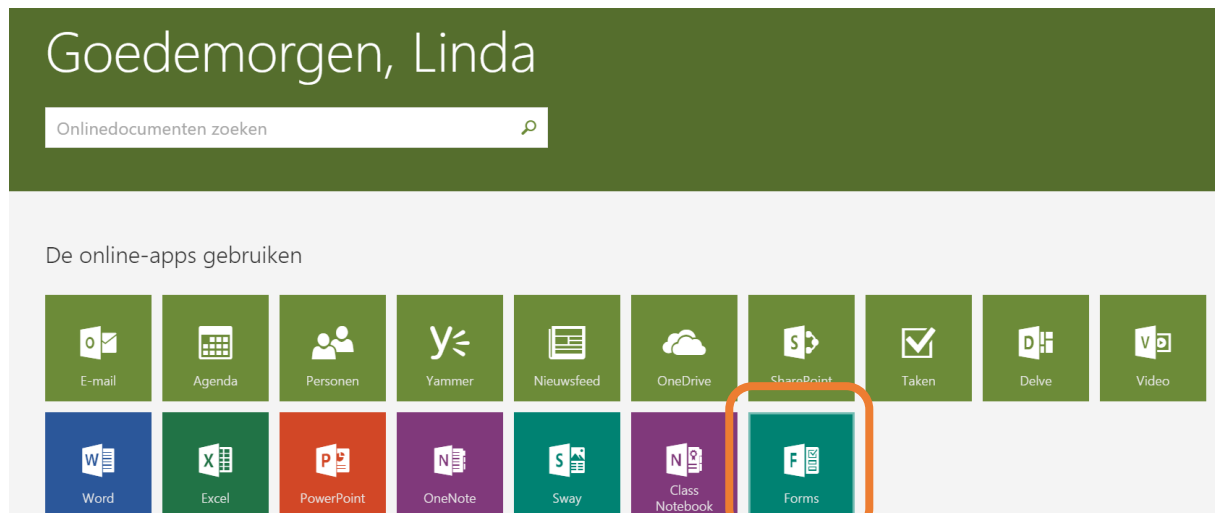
Goedemorgen, Linda

Onlinedocumenten zoeken

De online-apps gebruiken

E-mail
Agenda
Personen
Yammer
Nieuwsfeed
OneDrive
SharePoint
Taken
Delve
Video

Word
Excel
PowerPoint
OneNote
Sway
Class Notebook
Forms